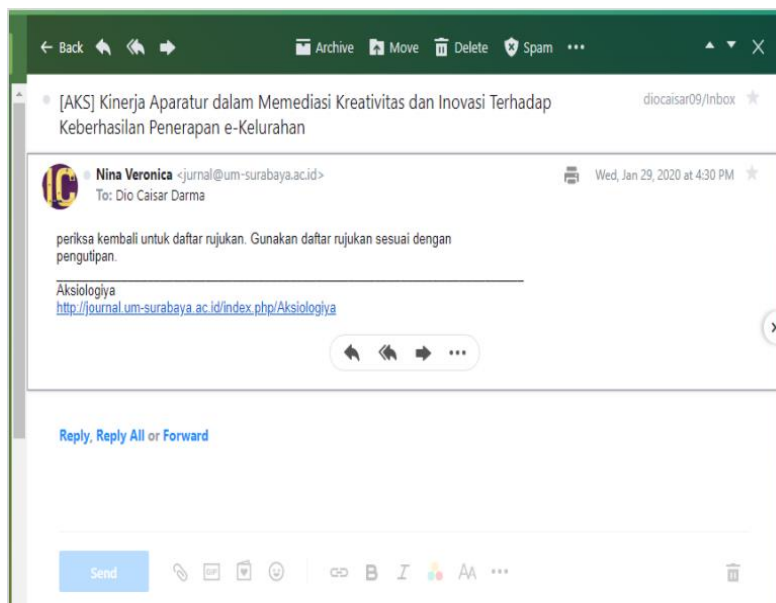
← Back Archive Move Delete Spam •••

[AKS] Kinerja Aparatur dalam Memediasi Kreativitas dan Inovasi Terhadap Keberhasilan Penerapan e-Kelurahan

diocaisar09/Inbox

Nina Veronica <jurnal@um-surabaya.ac.id>
To: Dio Caisar Darma

Wed, Jan 29, 2020 at 4:30 PM

periksa kembali untuk daftar rujukan. Gunakan daftar rujukan sesuai dengan pengutipan.

Aksiologiya
http://journal.um-surabaya.ac.id/index.php/Aksiologiya

Reply, Reply All or Forward

Send

B I AA •••